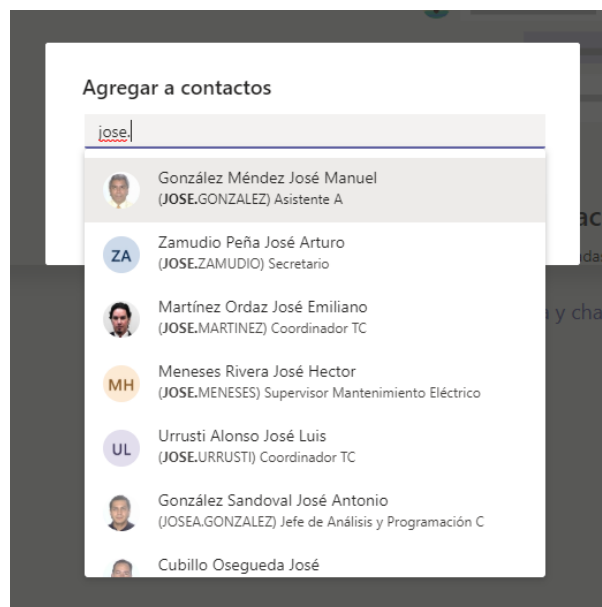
Agregar a contactos

jose.

González Méndez José Manuel
(JOSE.GONZALEZ) Asistente A

ZA
Zamudio Peña José Arturo
(JOSE.ZAMUDIO) Secretario

Martínez Ordaz José Emiliano
(JOSE.MARTINEZ) Coordinador TC

MH
Meneses Rivera José Hector
(JOSE.MENESES) Supervisor Mantenimiento Eléctrico

UL
Urrusti Alonso José Luis
(JOSE.URRUSTI) Coordinador TC

González Sandoval José Antonio
(JOSEA.GONZALEZ) Jefe de Análisis y Programación C

Cubillo Osegueda José

ac
ada
a y cha